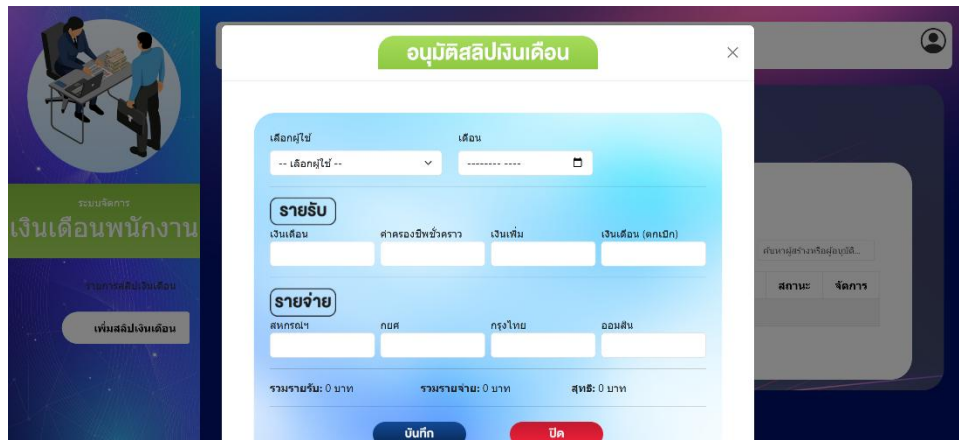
ระบบจัดการ
เงินเดือนพนักงาน

รายการสลิปเงินเดือน

เพิ่มสลิปเงินเดือน

อนุมัติสลิปเงินเดือน

×

เลือกผู้ใช้
-- เลือกผู้ใช้ --

เดือน
-------- ----

รายรับ
เงินเดือน
ค่าครองชีพชั่วคราว
เงินเพิ่ม
เงินเดือน (ตกเบิก)

รายจ่าย
สหกรณ์ฯ
กยศ
กรุงไทย
ออมสิน

รวมรายรับ: 0 บาท
รวมรายจ่าย: 0 บาท
สุทธิ: 0 บาท

บันทึก
ปิด

ค้นหาผู้สร้างหรือผู้อนุมัติ...
สถานะ
จัดการ